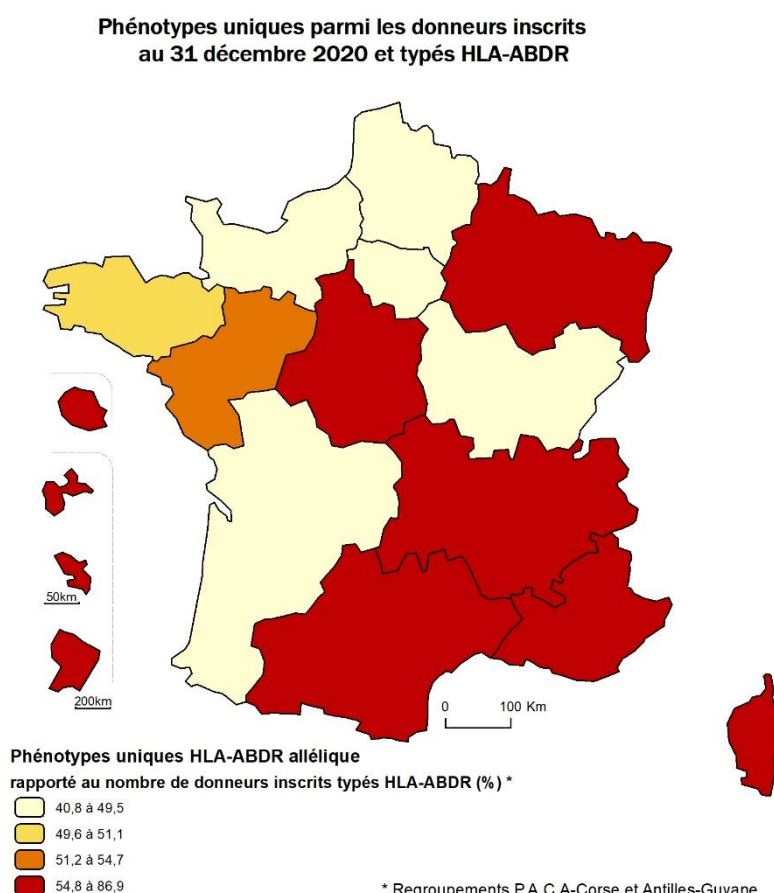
Phénotypes uniques parmi les donneurs inscrits au 31 décembre 2020 et typés HLA-ABDR

50km

200km

0 100 Km

Phénotypes uniques HLA-ABDR allélique

rapporté au nombre de donneurs inscrits typés HLA-ABDR (%) *

40,8 à 49,5

49,6 à 51,1

51,2 à 54,7

54,8 à 86,9

* Regroupements P.A.C.A-Corse et Antilles-Guyane